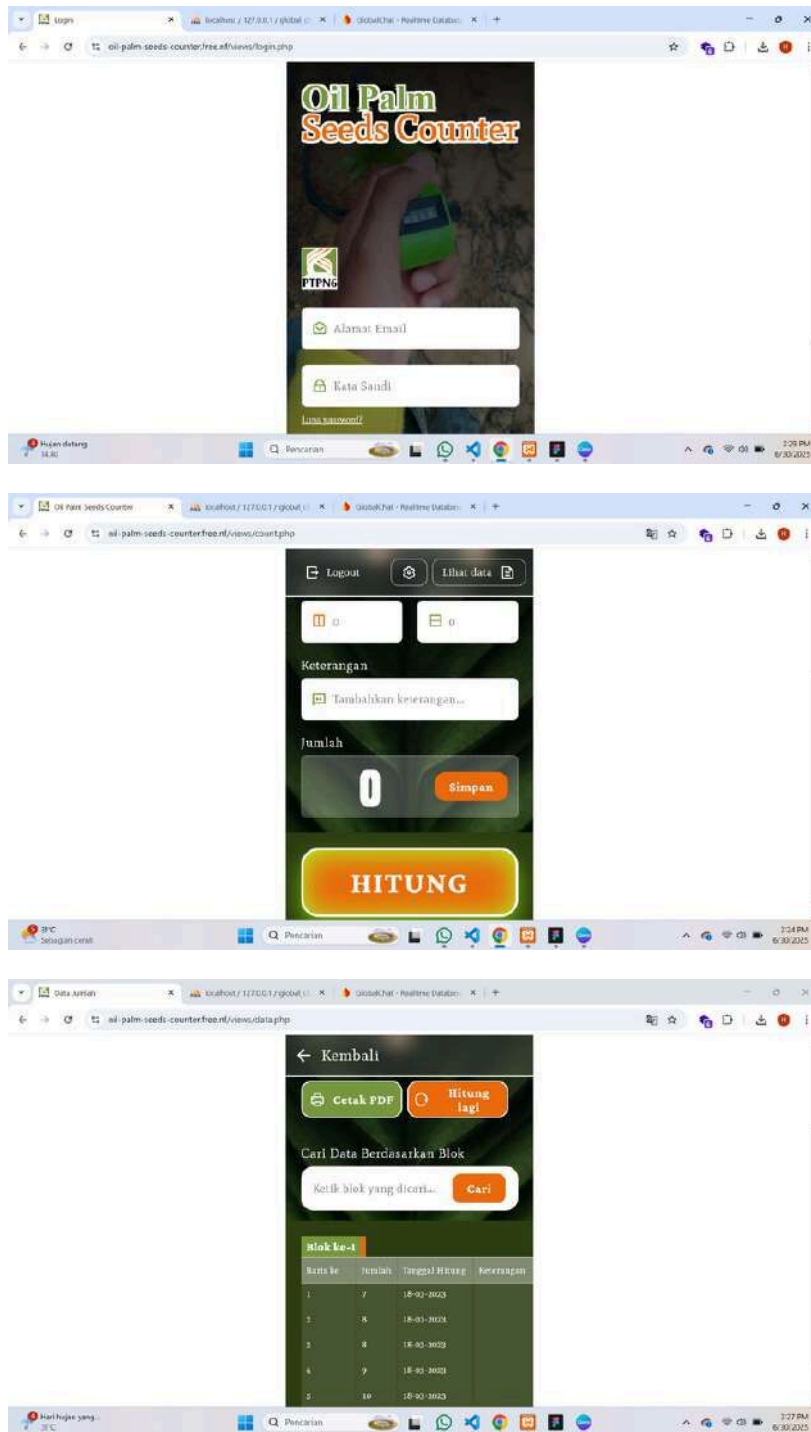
Login
localhost / 127.0.0.1 / global
GlobalChat - Realtime Databa
oil-palm-seeds-counter.free.nf/views/login.php

Oil Palm Seeds Counter

PTPN6

Alamat Email

Kata Sandi

Lupa password?

Hujan datang
Pencarian
2:29 PM
6/30/2025

Oil Palm Seeds Counter
localhost / 127.0.0.1 / global
GlobalChat - Realtime Databa
oil-palm-seeds-counter.free.nf/views/count.php

Logout
Lihat data

0
0

Keterangan

Tambahkan keterangan...

Jumlah

0
Simpan

HITUNG

31°C
Sebagian cerah
Pencarian
2:24 PM
6/30/2025

Data Jumlah
localhost / 127.0.0.1 / global
GlobalChat - Realtime Databa
oil-palm-seeds-counter.free.nf/views/data.php

← Kembali

Cetak PDF
Hitung lagi

Cari Data Berdasarkan Blok

Ketik blok yang dicari...
Cari

Blok ke-1

| Baris ke | Jumlah | Tanggal Hitung | Keterangan |
|---|---|---|---|
| 1 | 7 | 18-03-2025 | |
| 2 | 8 | 18-03-2025 | |
| 3 | 8 | 18-03-2025 | |
| 4 | 9 | 18-03-2025 | |
| 5 | 10 | 18-03-2025 | |

Hari hujan yang...
31°C
Pencarian
2:27 PM
6/30/2025